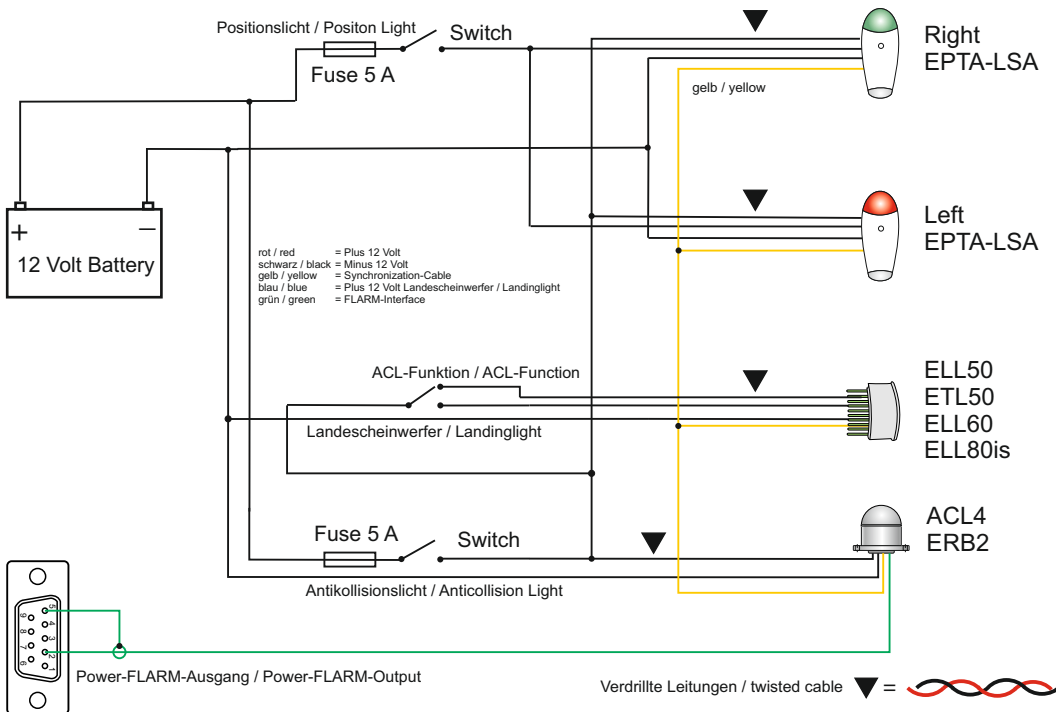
Positionslicht / Positon Light
Fuse 5 A
Switch
Right
EPTA-LSA
gelb / yellow
+
−
12 Volt Battery
Left
EPTA-LSA
rot / red = Plus 12 Volt
schwarz / black = Minus 12 Volt
gelb / yellow = Synchronization-Cable
blau / blue = Plus 12 Volt Landescheinwerfer / Landinglight
grün / green = FLARM-Interface
ACL-Funktion / ACL-Function
ELL50
ETL50
ELL60
ELL80is
Landescheinwerfer / Landinglight
Fuse 5 A
Switch
ACL4
ERB2
Antikollisionslicht / Anticollision Light
5
4
3
2
1
9
8
7
6
Power-FLARM-Ausgang / Power-FLARM-Output
Verdrillte Leitungen / twisted cable =